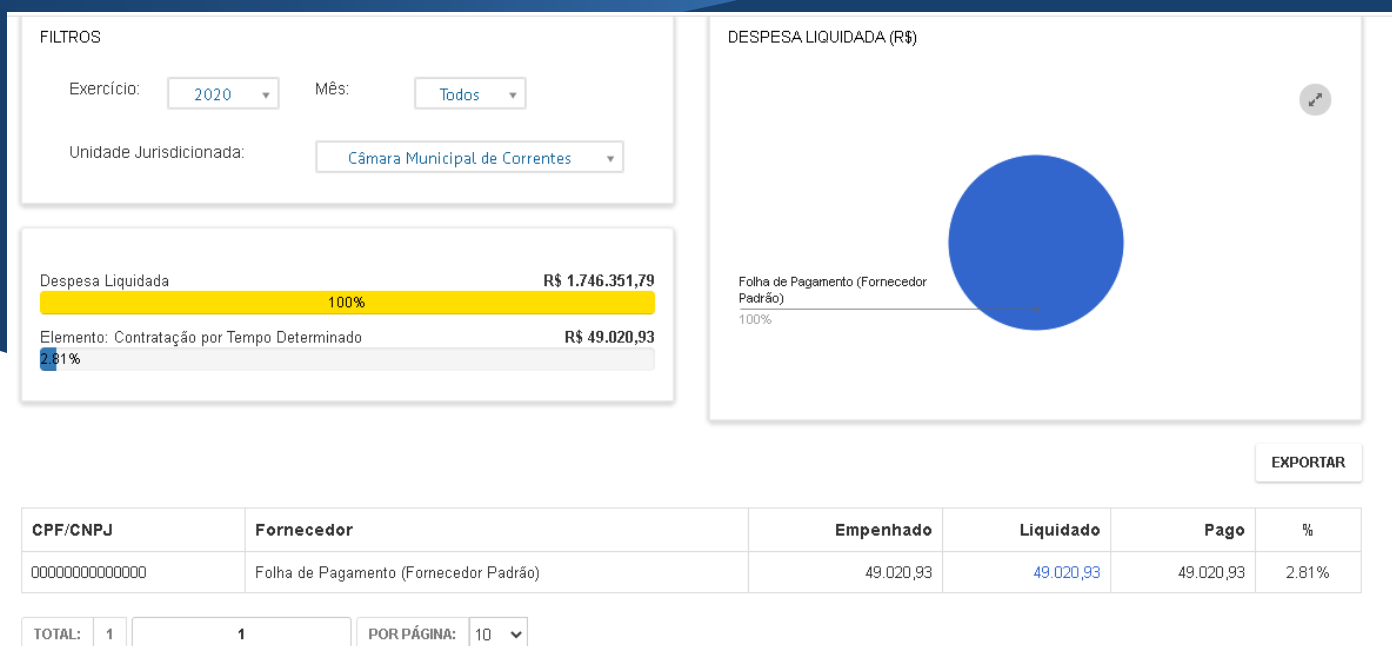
FILTROS

Exercício: 2020

Mês: Todos

Unidade Jurisdicionada: Câmara Municipal de Correntes

Despesa Liquidada R$ 1.746.351,79
100%

Elemento: Contratação por Tempo Determinado R$ 49.020,93
2.81%

DESPESA LIQUIDADA (R$)

Folha de Pagamento (Fornecedor Padrão)
100%

EXPORTAR

| CPF/CNPJ | Fornecedor | Empenhado | Liquidado | Pago | % |
|---|---|---|---|---|---|
| 00000000000000 | Folha de Pagamento (Fornecedor Padrão) | 49.020,93 | 49.020,93 | 49.020,93 | 2.81% |

TOTAL: 1 | 1 | POR PÁGINA: 10